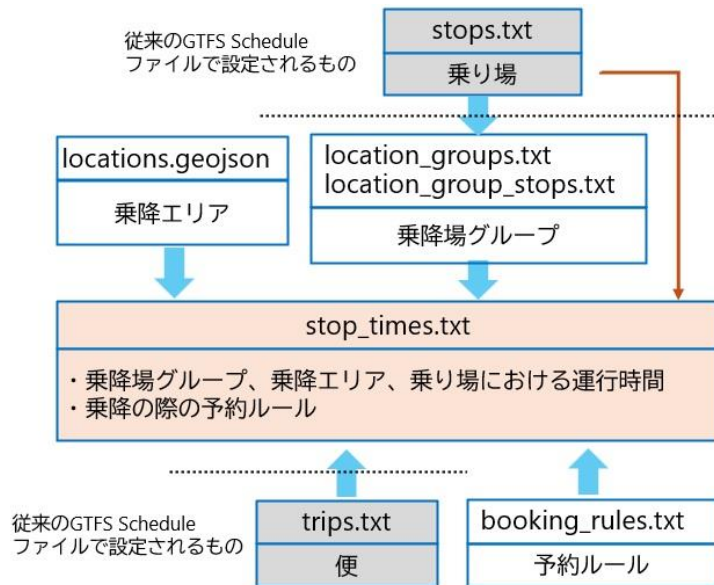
従来のGTFS Schedule
ファイルで設定されるもの

stops.txt

乗り場

locations.geojson

乗降エリア

location_groups.txt
location_group_stops.txt

乗降場グループ

stop_times.txt

・乗降場グループ、乗降エリア、乗り場における運行時間
・乗降の際の予約ルール

従来のGTFS Schedule
ファイルで設定されるもの

trips.txt

便

booking_rules.txt

予約ルール